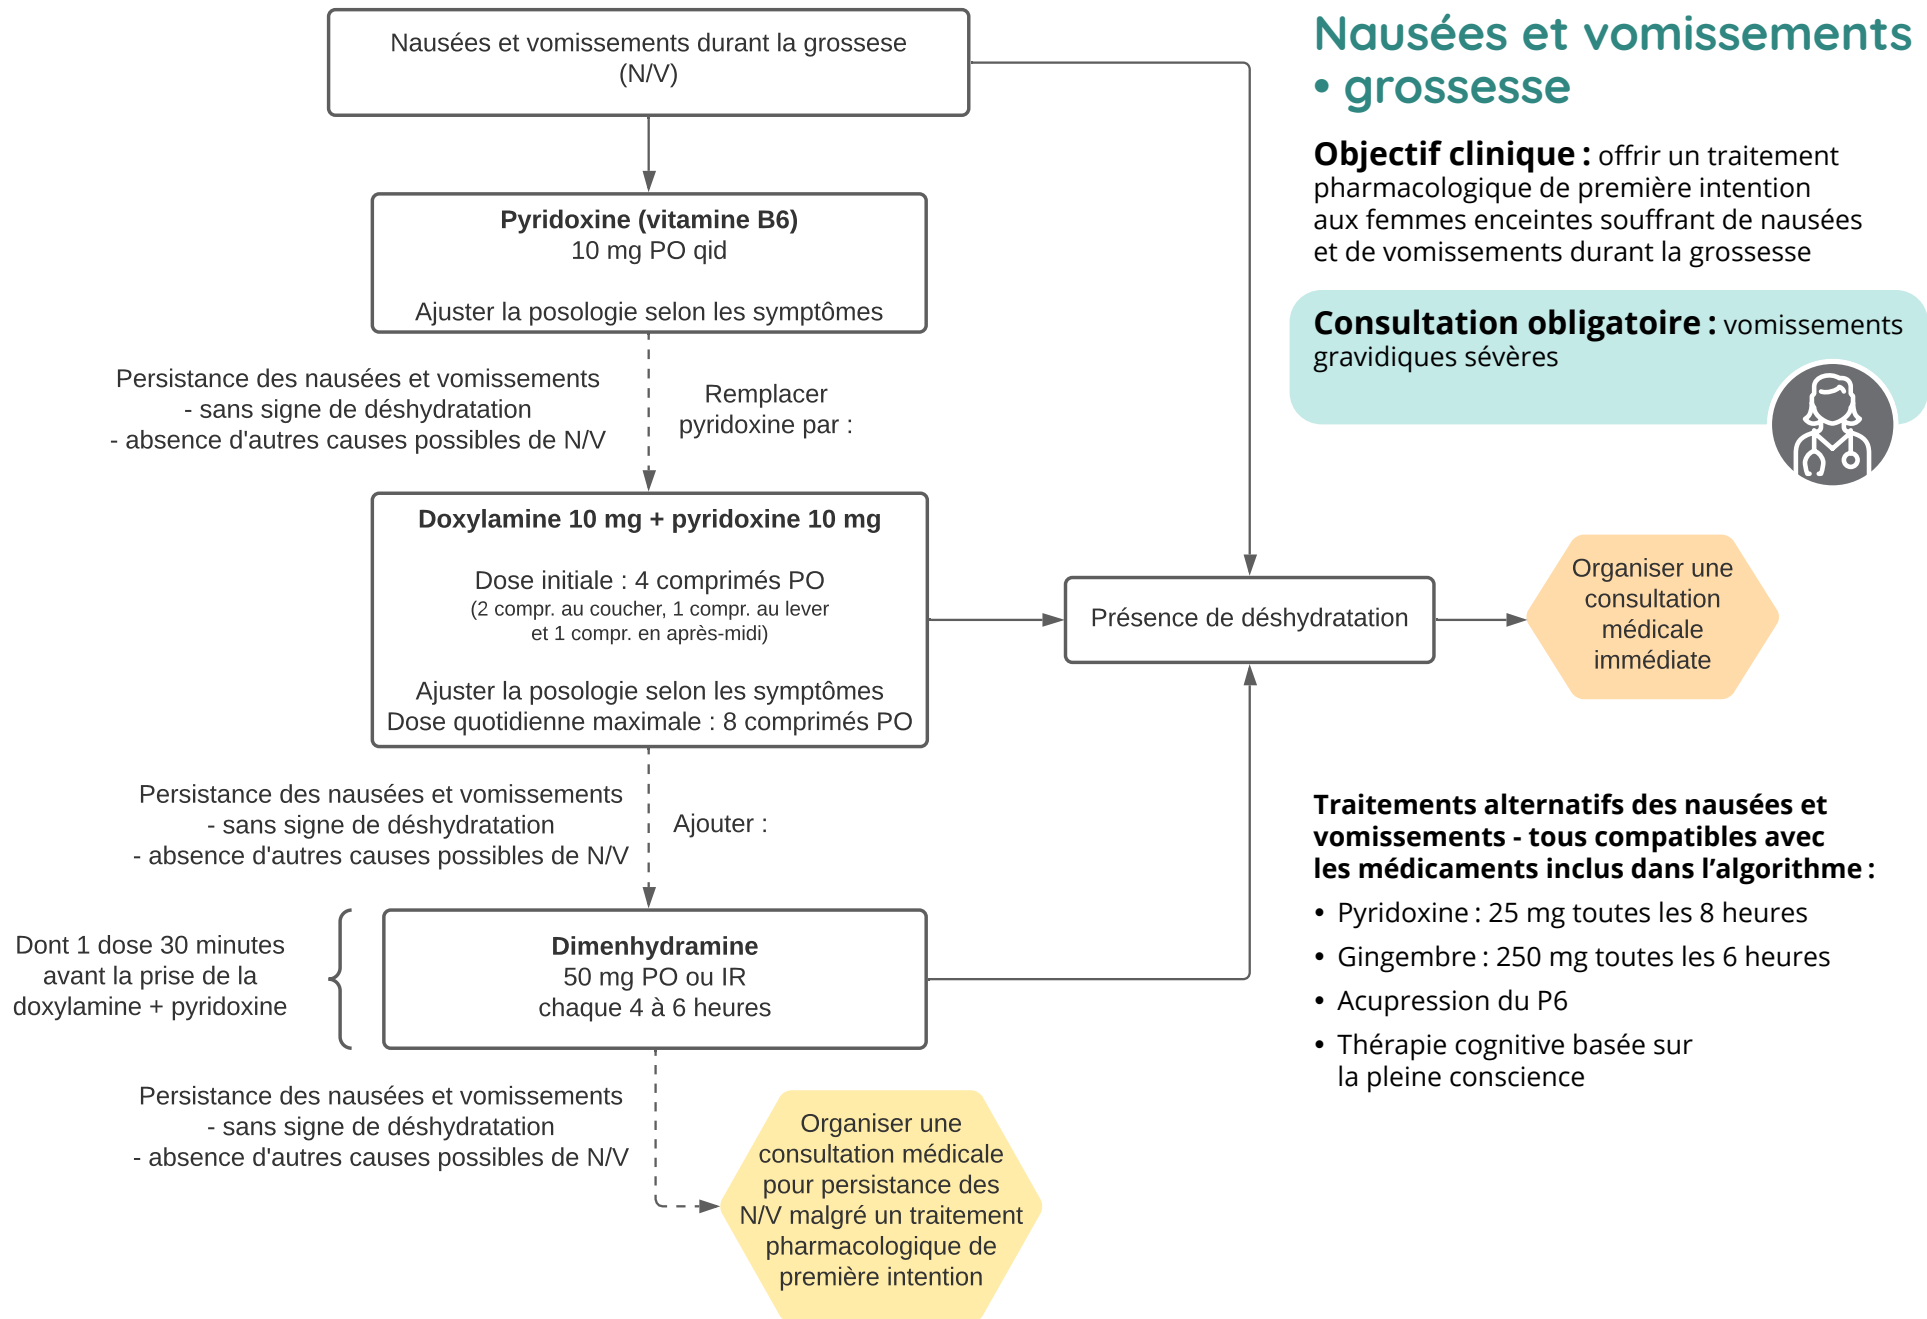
Nausées et vomissements • grossesse

**Objectif clinique :** offrir un traitement pharmacologique de première intention aux femmes enceintes souffrant de nausées et de vomissements durant la grossesse

**Consultation obligatoire :** vomissements gravidiques sévères

Nausées et vomissements durant la grossese (N/V)

**Pyridoxine (vitamine B6)**
10 mg PO qid

Ajuster la posologie selon les symptômes

Persistance des nausées et vomissements
- sans signe de déshydratation
- absence d'autres causes possibles de N/V

Remplacer pyridoxine par :

**Doxylamine 10 mg + pyridoxine 10 mg**

Dose initiale : 4 comprimés PO
(2 compr. au coucher, 1 compr. au lever et 1 compr. en après-midi)

Ajuster la posologie selon les symptômes
Dose quotidienne maximale : 8 comprimés PO

Présence de déshydratation

Organiser une consultation médicale immédiate

Persistance des nausées et vomissements
- sans signe de déshydratation
- absence d'autres causes possibles de N/V

Ajouter :

Dont 1 dose 30 minutes avant la prise de la doxylamine + pyridoxine

**Dimenhydramine**
50 mg PO ou IR
chaque 4 à 6 heures

Persistance des nausées et vomissements
- sans signe de déshydratation
- absence d'autres causes possibles de N/V

Organiser une consultation médicale pour persistance des N/V malgré un traitement pharmacologique de première intention

**Traitements alternatifs des nausées et vomissements - tous compatibles avec les médicaments inclus dans l'algorithme :**
• Pyridoxine : 25 mg toutes les 8 heures
• Gingembre : 250 mg toutes les 6 heures
• Acupression du P6
• Thérapie cognitive basée sur la pleine conscience